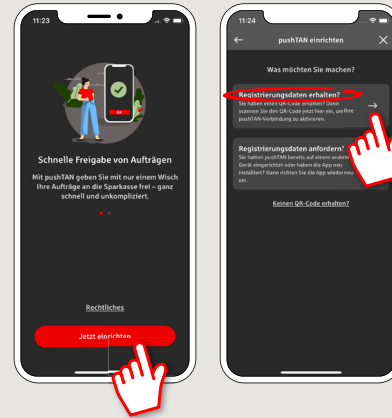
11:23

Schnelle Freigabe von Aufträgen

Mit pushTAN geben Sie mit nur einem Wisch Ihre Aufträge an die Sparkasse frei – ganz schnell und unkompliziert.

Rechtliches

Jetzt einrichten

11:24

pushTAN einrichten

Was möchten Sie machen?

Registrierungsdaten erhalten?
Sie haben einen QR-Code erhalten? Dann scannen Sie den QR-Code jetzt hier ein, um Ihre pushTAN-Verbindung zu aktivieren.

Registrierungsdaten anfordern?
Sie hatten pushTAN bereits auf einem anderen Gerät eingerichtet oder haben die App neu installiert? Dann richten Sie die App wiederum ein.

Keinen QR-Code erhalten?